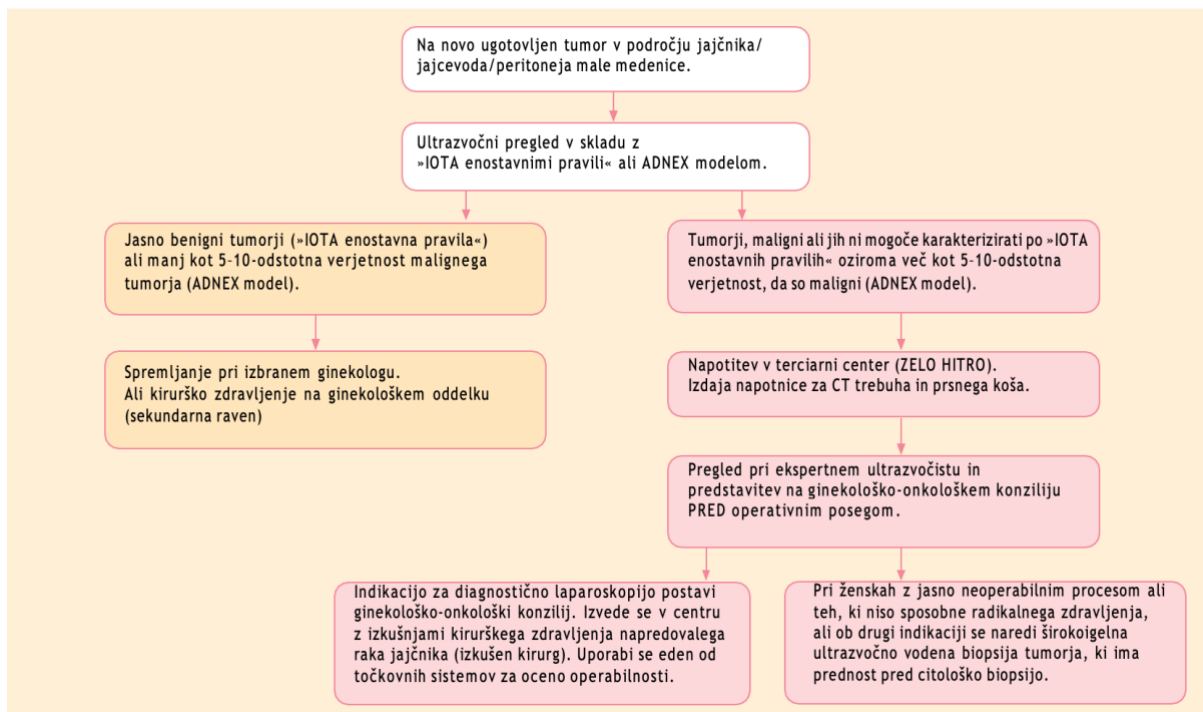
Na novo ugotovljen tumor v področju jajčnika/ jajcevoda/peritoneja male medenice.

Ultrazvočni pregled v skladu z »IOTA enostavnimi pravili« ali ADNEX modelom.

Jasno benigni tumorji (»IOTA enostavna pravila«) ali manj kot 5-10-odstotna verjetnost malignega tumorja (ADNEX model).

Spremljanje pri izbranem ginekologu. Ali kirurško zdravljenje na ginekološkem oddelku (sekundarna raven)

Tumorji, maligni ali jih ni mogoče karakterizirati po »IOTA enostavnih pravilih« oziroma več kot 5-10-odstotna verjetnost, da so maligni (ADNEX model).

Napotitev v terciarni center (ZELO HITRO). Izdaja napotnice za CT trebuha in prsnega koša.

Pregled pri ekspertnem ultrazvočistu in predstavitev na ginekološko-onkološkem konziliju PRED operativnim posegom.

Indikacijo za diagnostično laparoskopijo postavi ginekološko-onkološki konzilij. Izvede se v centru z izkušnjami kirurškega zdravljenja napredovalega raka jajčnika (izkušen kirurg). Uporabi se eden od točkovnih sistemov za oceno operabilnosti.

Pri ženskah z jasno neoperabilnim procesom ali teh, ki niso sposobne radikalnega zdravljenja, ali ob drugi indikaciji se naredi širokoigelna ultrazvočno vodena biopsija tumorja, ki ima prednost pred citološko biopsijo.